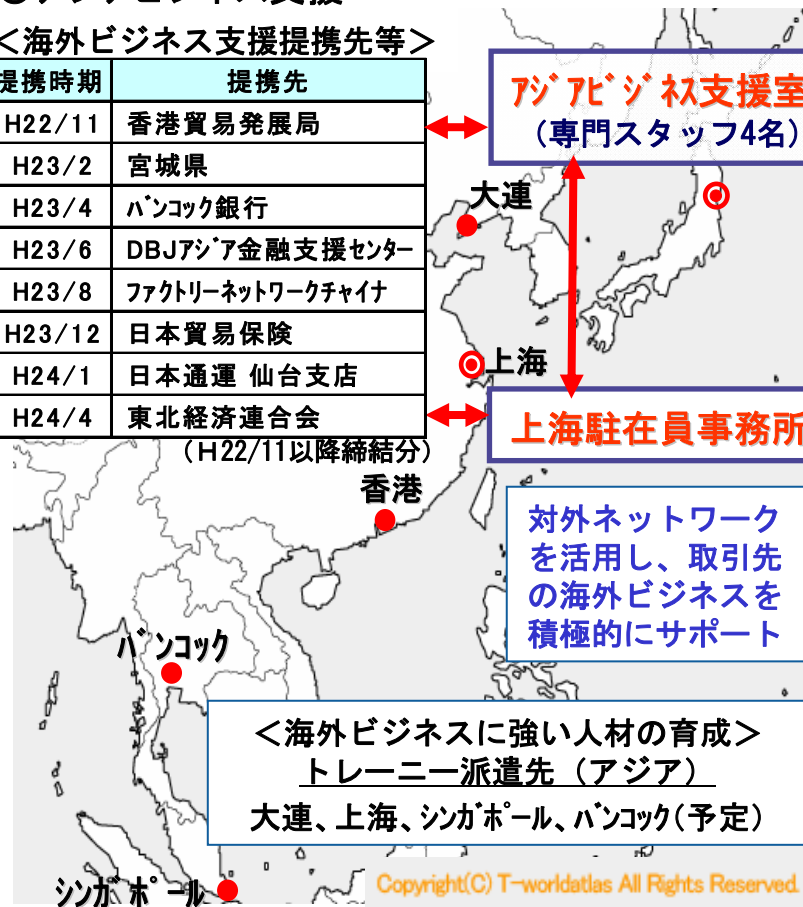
＜海外ビジネス支援提携先等＞

| 提携時期 | 提携先 |
|---|---|
| H22/11 | 香港貿易発展局 |
| H23/2 | 宮城県 |
| H23/4 | バンコック銀行 |
| H23/6 | DBJアジア金融支援センター |
| H23/8 | ファクトリーネットワークチャイナ |
| H23/12 | 日本貿易保険 |
| H24/1 | 日本通運 仙台支店 |
| H24/4 | 東北経済連合会 |

（H22/11以降締結分）

アジアビジネス支援室
（専門スタッフ4名）

大連

上海

上海駐在員事務所

香港

対外ネットワークを活用し、取引先の海外ビジネスを積極的にサポート

バンコック

＜海外ビジネスに強い人材の育成＞
トレーニー派遣先（アジア）
大連、上海、シンガポール、バンコック（予定）

シンガポール

Copyright(C) T-worldatlas All Rights Reserved.